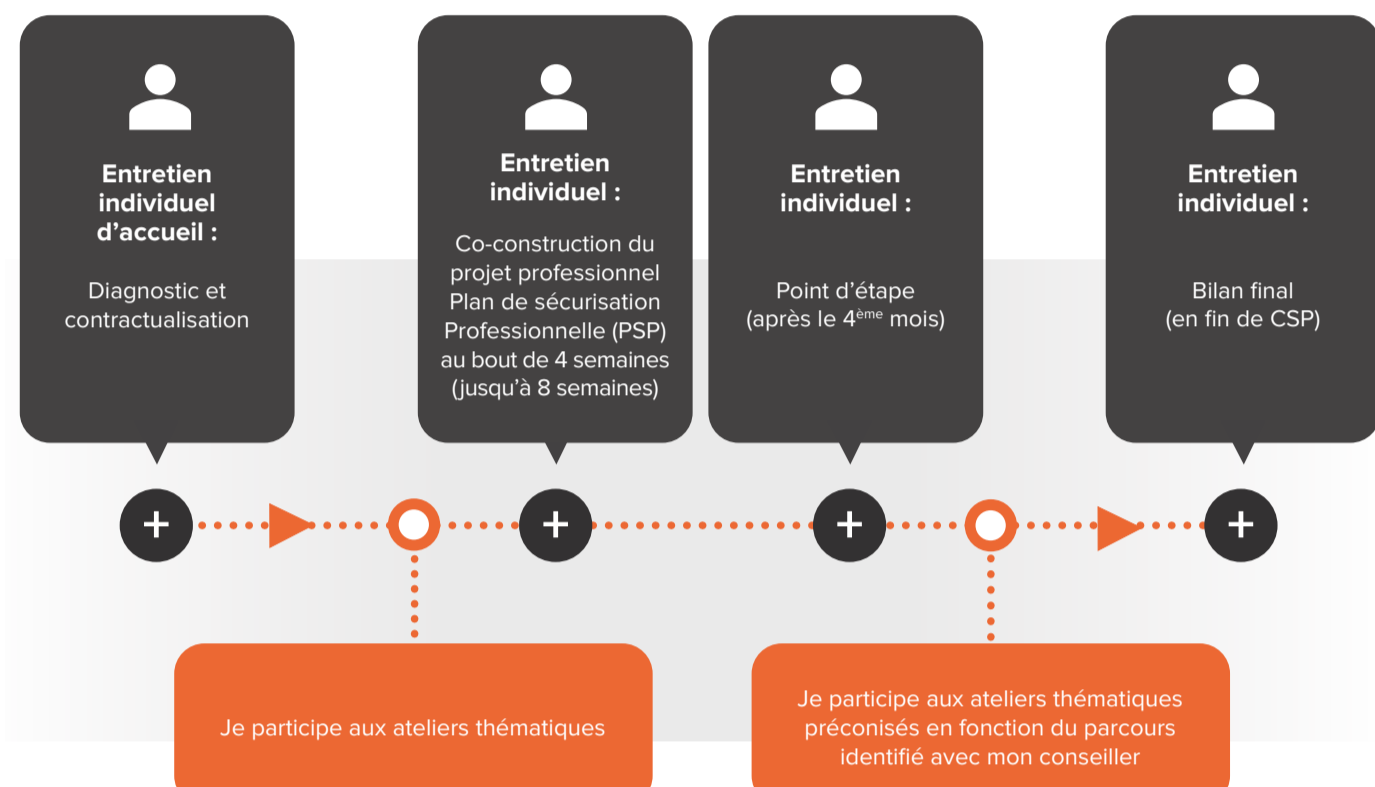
Entretien individuel d'accueil :

Diagnostic et contractualisation

Entretien individuel :

Co-construction du projet professionnel Plan de sécurisation Professionnelle (PSP) au bout de 4 semaines (jusqu'à 8 semaines)

Entretien individuel :

Point d'étape (après le 4$^{ème}$ mois)

Entretien individuel :

Bilan final (en fin de CSP)

+

+

+

+

Je participe aux ateliers thématiques

Je participe aux ateliers thématiques préconisés en fonction du parcours identifié avec mon conseiller